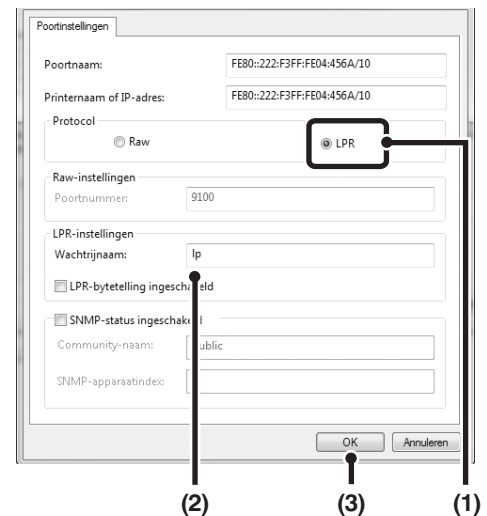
Poortinstellingen

Poortnaam: FE80::222:F3FF:FE04:456A/10

Printernaam of IP-adres: FE80::222:F3FF:FE04:456A/10

Protocol

Raw

LPR

Raw-instellingen

Poortnummer: 9100

LPR-instellingen

Wachtrijnaam: lp

LPR-bytetelling ingeschakeld

SNMP-status ingeschakeld

Community-naam: public

SNMP-apparaatindex:

OK Annuleren

(2) (3) (1)